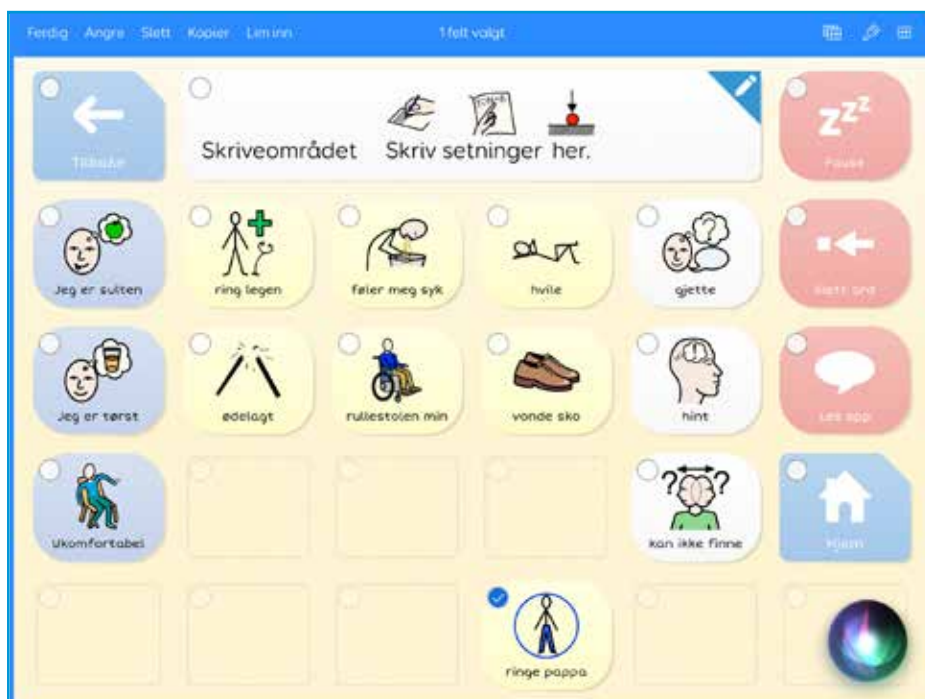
Ferdig Angre Slett Kopier Lim inn

1 felt valgt

Tilbake

Skriveområdet Skriv setninger her.

Pause

Jeg er sulten

ring legen

føler meg syk

hvile

gjette

Slett ord

Jeg er tørst

ødelagt

rullestolen min

vonde sko

hint

Les opp

Ukomfortabel

kan ikke finne

Hjem

ringe pappa